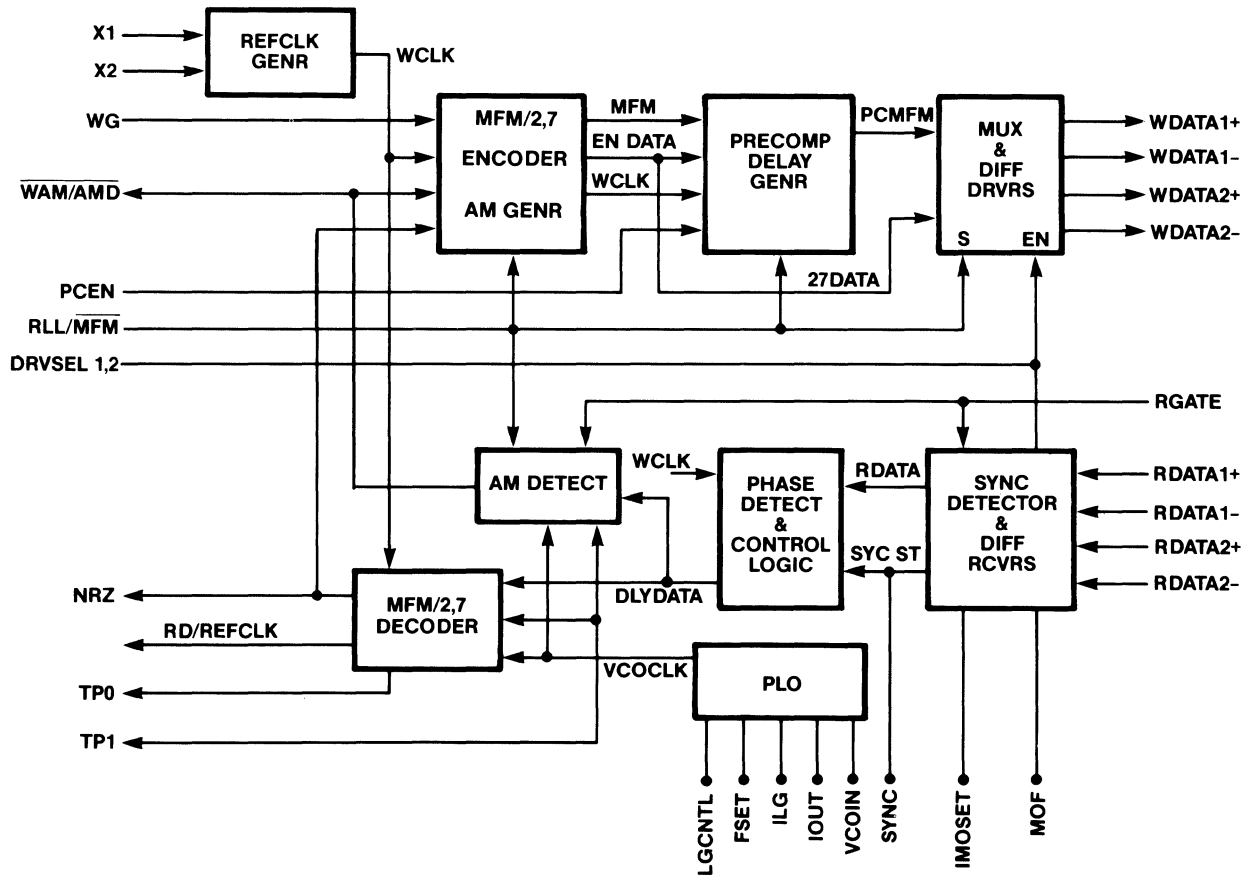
X1
X2
REFCLK GENR
WCLK
WG
$\overline{WAM/AMD}$
MFM/2,7 ENCODER AM GENR
MFM
EN DATA
WCLK
PRECOMP DELAY GENR
PCMFM
MUX & DIFF DRVRS
S
EN
WDATA1+
WDATA1-
WDATA2+
WDATA2-
PCEN
27DATA
RLL/$\overline{MFM}$
DRVSEL 1,2
RGATE
AM DETECT
WCLK
PHASE DETECT & CONTROL LOGIC
RDATA
SYNC DETECTOR & DIFF RCVRS
RDATA1+
RDATA1-
RDATA2+
RDATA2-
SYC ST
NRZ
MFM/2,7 DECODER
DLYDATA
RD/REFCLK
VCOCLK
PLO
TP0
TP1
LGCNTL
FSET
ILG
IOUT
VCOIN
SYNC
IMOSET
MOF